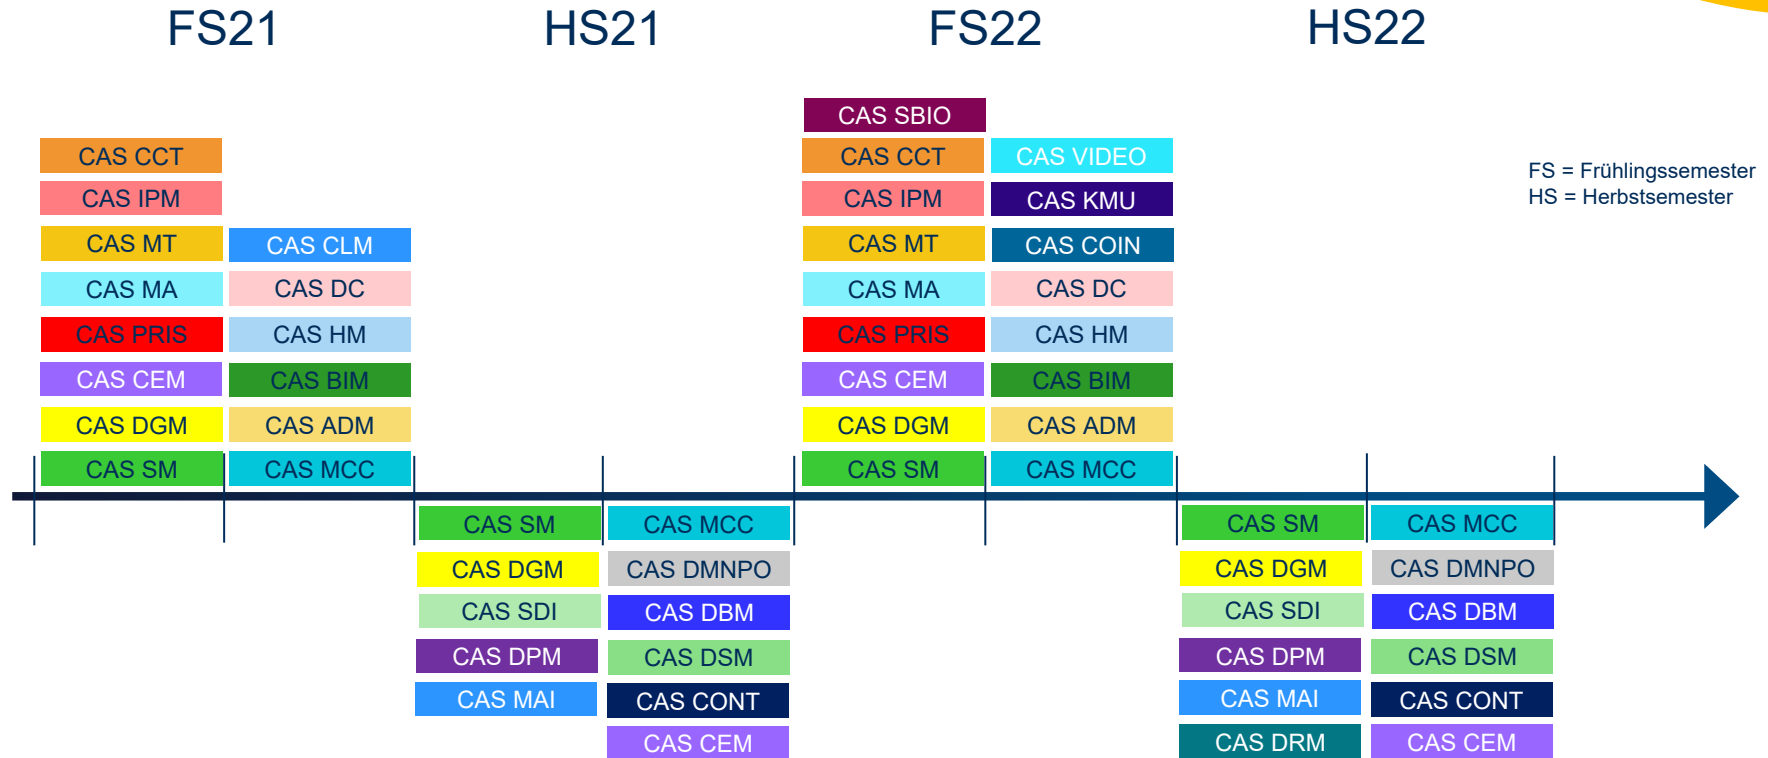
FS21 HS21 FS22 HS22

FS = Frühlingssemester
HS = Herbstsemester

CAS CCT
CAS IPM
CAS MT
CAS MA
CAS PRIS
CAS CEM
CAS DGM
CAS SM

CAS CLM
CAS DC
CAS HM
CAS BIM
CAS ADM
CAS MCC

CAS SM
CAS DGM
CAS SDI
CAS DPM
CAS MAI

CAS MCC
CAS DMNPO
CAS DBM
CAS DSM
CAS CONT
CAS CEM

CAS SBIO
CAS CCT
CAS IPM
CAS MT
CAS MA
CAS PRIS
CAS CEM
CAS DGM
CAS SM

CAS VIDEO
CAS KMU
CAS COIN
CAS DC
CAS HM
CAS BIM
CAS ADM
CAS MCC

CAS SM
CAS DGM
CAS SDI
CAS DPM
CAS MAI
CAS DRM

CAS MCC
CAS DMNPO
CAS DBM
CAS DSM
CAS CONT
CAS CEM